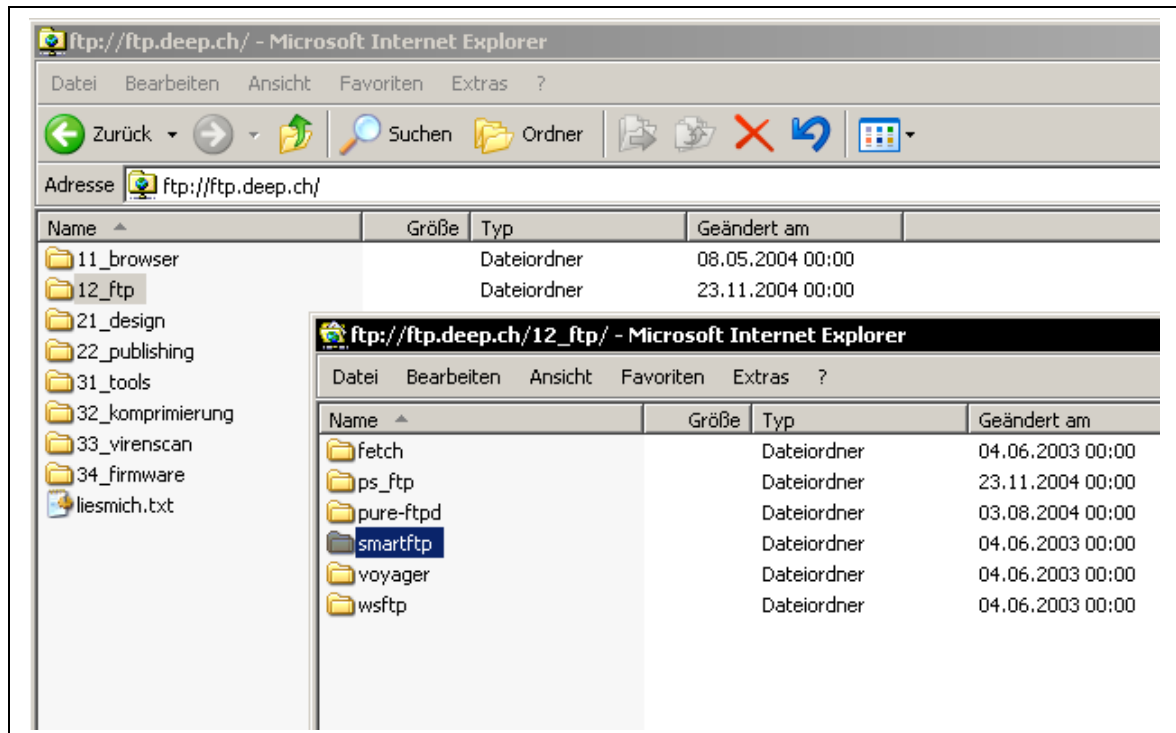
ftp://ftp.deep.ch/ - Microsoft Internet Explorer

Datei Bearbeiten Ansicht Favoriten Extras ?

Zurück Suchen Ordner

Adresse ftp://ftp.deep.ch/

| Name | Größe | Typ | Geändert am |
|---|---|---|---|
| 11_browser | | Dateiordner | 08.05.2004 00:00 |
| 12_ftp | | Dateiordner | 23.11.2004 00:00 |
| 21_design | | | |
| 22_publishing | | | |
| 31_tools | | | |
| 32_komprimierung | | | |
| 33_virenscan | | | |
| 34_firmware | | | |
| liesmich.txt | | | |

ftp://ftp.deep.ch/12_ftp/ - Microsoft Internet Explorer

Datei Bearbeiten Ansicht Favoriten Extras ?

| Name | Größe | Typ | Geändert am |
|---|---|---|---|
| fetch | | Dateiordner | 04.06.2003 00:00 |
| ps_ftp | | Dateiordner | 23.11.2004 00:00 |
| pure-ftpd | | Dateiordner | 03.08.2004 00:00 |
| smartftp | | Dateiordner | 04.06.2003 00:00 |
| voyager | | Dateiordner | 04.06.2003 00:00 |
| wsftp | | Dateiordner | 04.06.2003 00:00 |